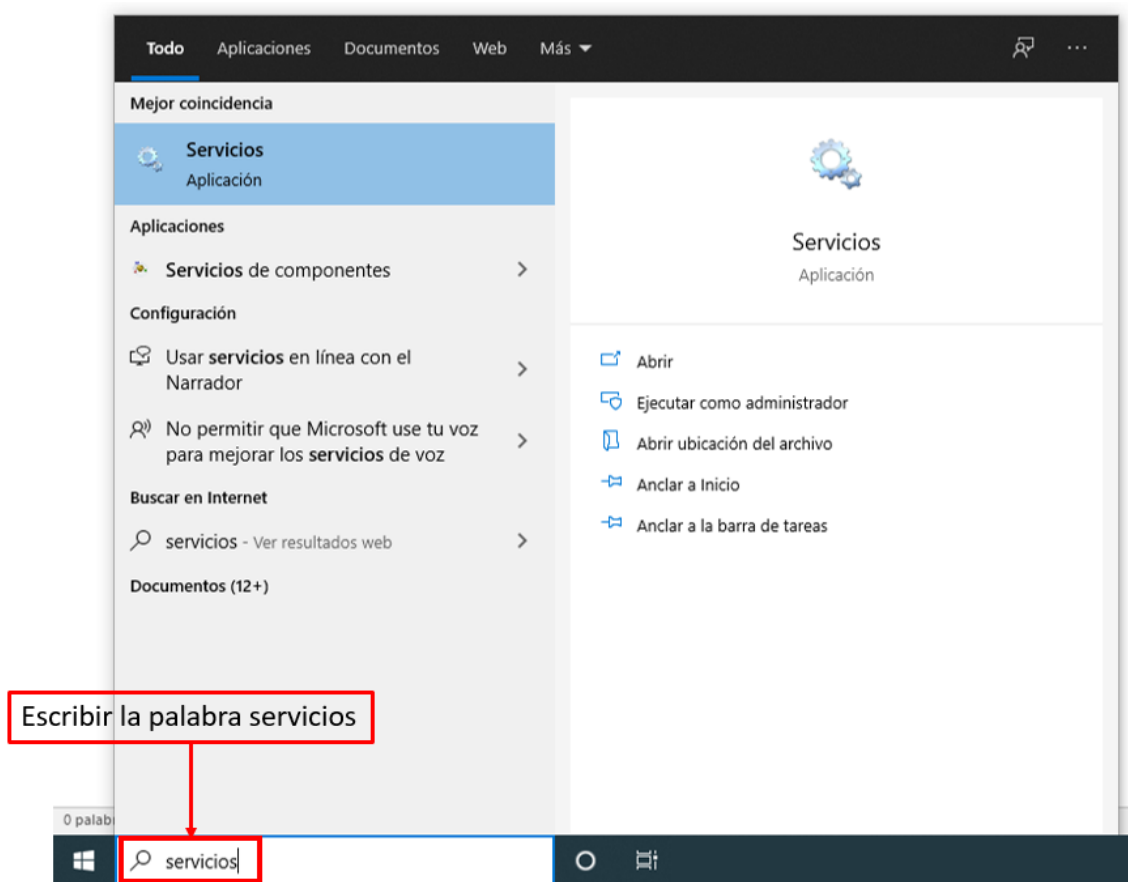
Todo Aplicaciones Documentos Web Más

Mejor coincidencia

Servicios
Aplicación

Aplicaciones

Servicios de componentes

Configuración

Usar servicios en línea con el Narrador

No permitir que Microsoft use tu voz para mejorar los servicios de voz

Buscar en Internet

servicios - Ver resultados web

Documentos (12+)

Servicios
Aplicación

Abrir

Ejecutar como administrador

Abrir ubicación del archivo

Anclar a Inicio

Anclar a la barra de tareas

Escribir la palabra servicios

0 palab

servicios